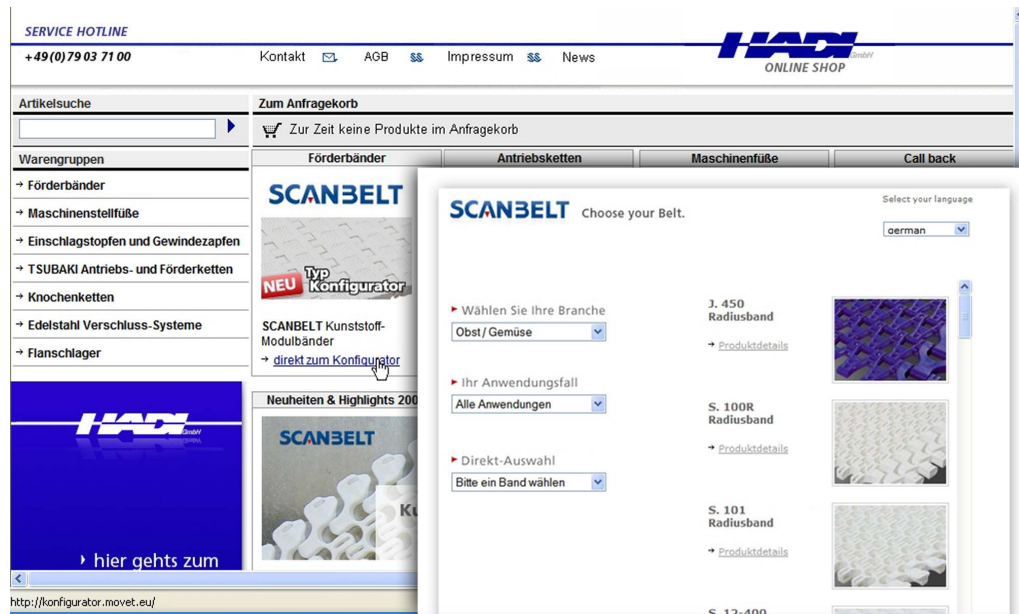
SERVICE HOTLINE

+49(0)79 03 71 00

Kontakt AGB Impressum News

HADI GmbH
ONLINE SHOP

Artikelsuche

Zum Anfragekorb

Zur Zeit keine Produkte im Anfragekorb

Warengruppen

→ Förderbänder
→ Maschinenstellfüße
→ Einschlagstopfen und Gewindezapfen
→ TSUBAKI Antriebs- und Förderketten
→ Knochenketten
→ Edelstahl Verschluss-Systeme
→ Flanschlager

HADI GmbH

› hier gehts zum

Förderbänder | Antriebsketten | Maschinenfüße | Call back

SCANBELT

NEU Typ Konfigurator

SCANBELT Kunststoff-Modulbänder

→ direkt zum Konfigurator

Neuheiten & Highlights 200

SCANBELT

Ku

SCANBELT Choose your Belt.

Select your language

german

Wählen Sie Ihre Branche

Obst / Gemüse

Ihr Anwendungsfall

Alle Anwendungen

Direkt-Auswahl

Bitte ein Band wählen

J. 450
Radiusband
→ Produktdetails

S. 100R
Radiusband
→ Produktdetails

S. 101
Radiusband
→ Produktdetails

S. 12-400

http://konfigurator.movet.eu/